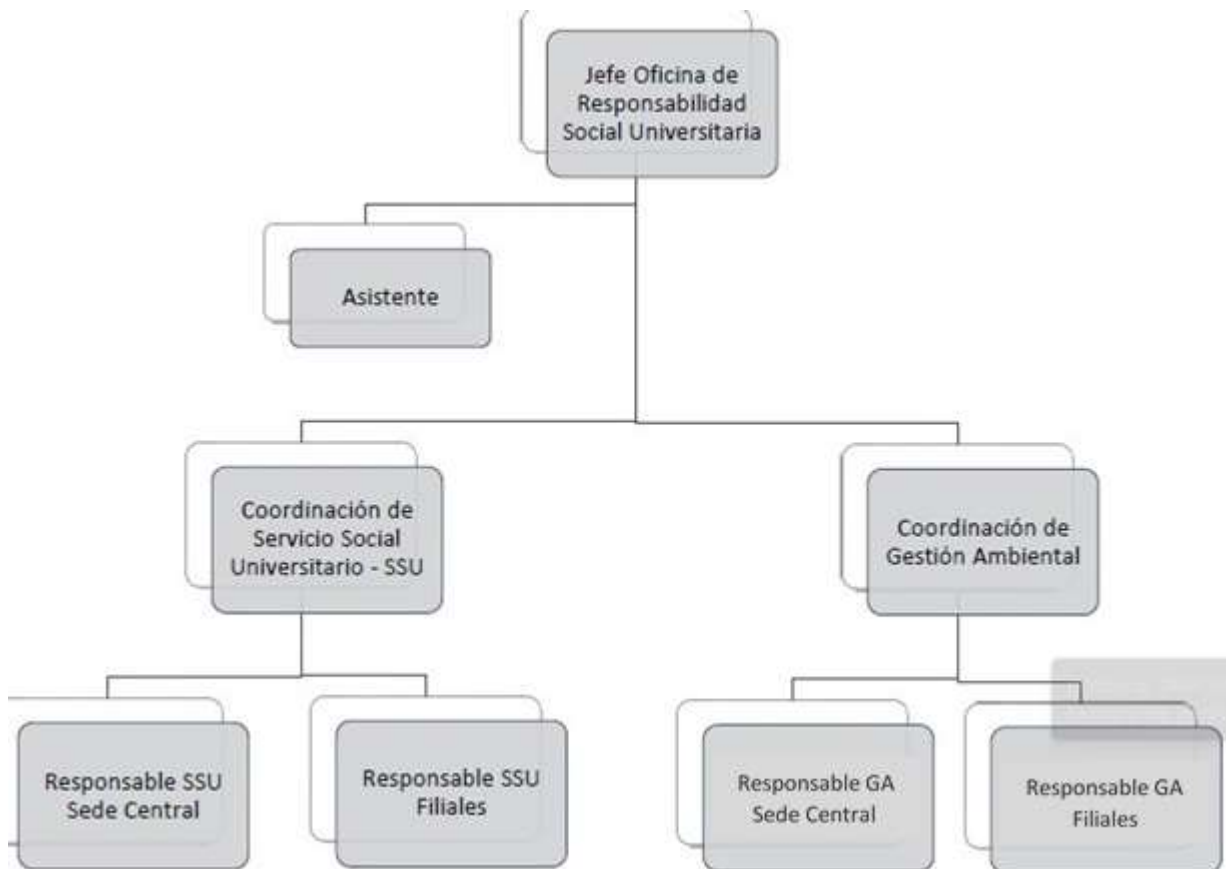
Jefe Oficina de Responsabilidad Social Universitaria

Asistente

Coordinación de Servicio Social Universitario - SSU

Coordinación de Gestión Ambiental

Responsable SSU Sede Central

Responsable SSU Filiales

Responsable GA Sede Central

Responsable GA Filiales